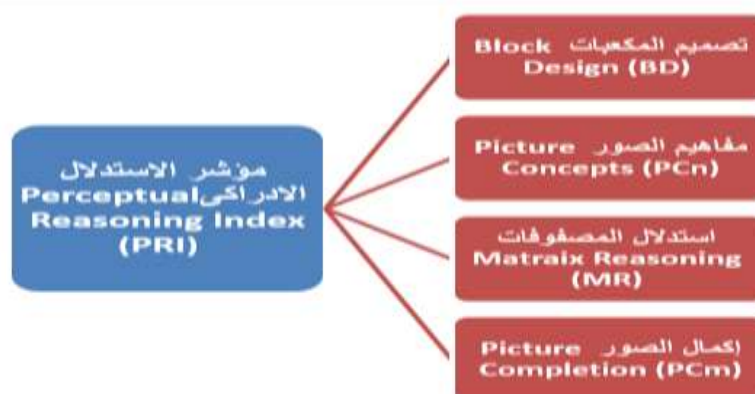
مؤشر الاستدلال الادراكیPerceptual Reasoning Index (PRI)

تصميم المكعبات Block Design (BD)

مفاهيم الصور Picture Concepts (PCn)

استدلال المصفوفات Matraix Reasoning (MR)

إكمال الصور Picture Completion (PCm)